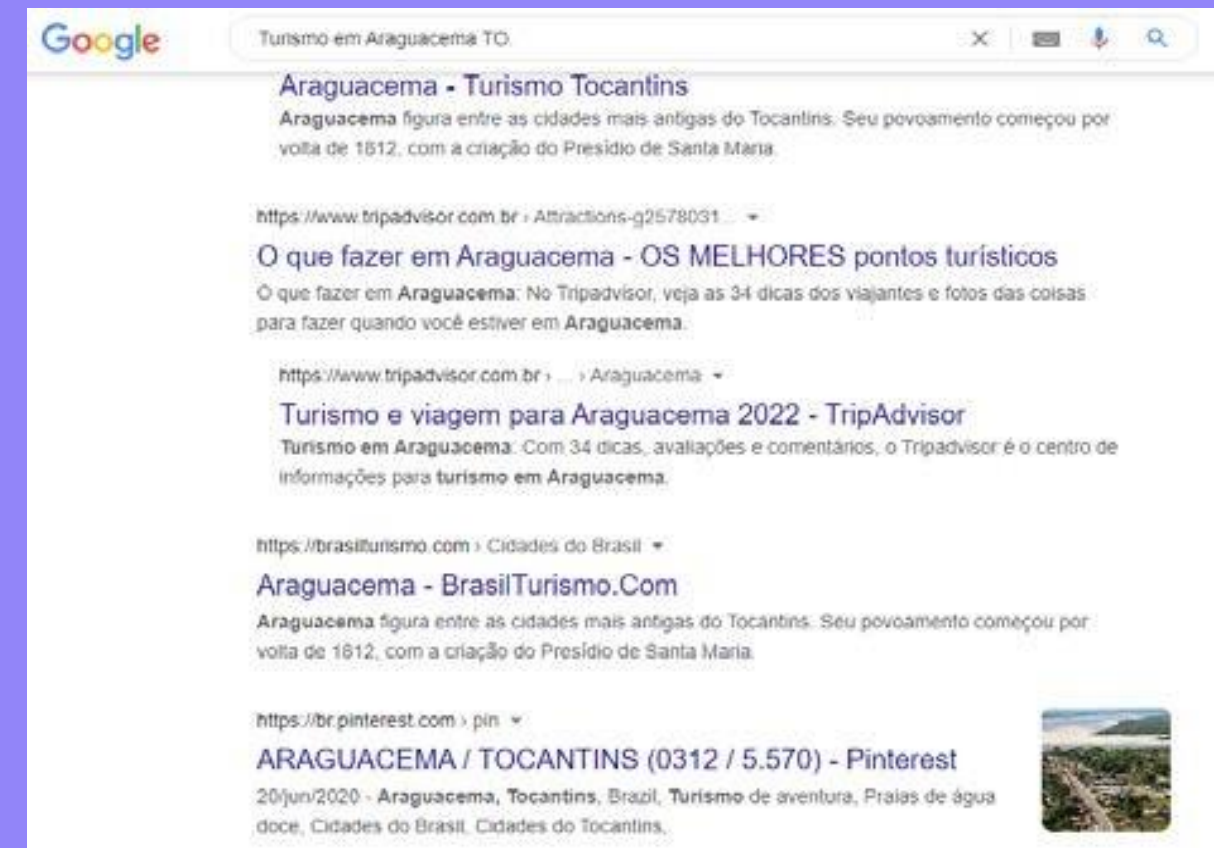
Google

Turismo em Araguacema TO

Araguacema - Turismo Tocantins
Araguacema figura entre as cidades mais antigas do Tocantins. Seu povoamento começou por volta de 1812, com a criação do Presídio de Santa Maria.

https://www.tripadvisor.com.br › Attractions-g2578031...
O que fazer em Araguacema - OS MELHORES pontos turísticos
O que fazer em Araguacema: No Tripadvisor, veja as 34 dicas dos viajantes e fotos das coisas para fazer quando você estiver em Araguacema.

https://www.tripadvisor.com.br › ... › Araguacema
Turismo e viagem para Araguacema 2022 - TripAdvisor
Turismo em Araguacema: Com 34 dicas, avaliações e comentários, o Tripadvisor é o centro de informações para turismo em Araguacema.

https://brasilturismo.com › Cidades do Brasil
Araguacema - BrasilTurismo.Com
Araguacema figura entre as cidades mais antigas do Tocantins. Seu povoamento começou por volta de 1812, com a criação do Presídio de Santa Maria.

https://br.pinterest.com › pin
ARAGUACEMA / TOCANTINS (0312 / 5.570) - Pinterest
20/jun/2020 - Araguacema, Tocantins, Brazil, Turismo de aventura, Praias de água doce, Cidades do Brasil, Cidades do Tocantins.